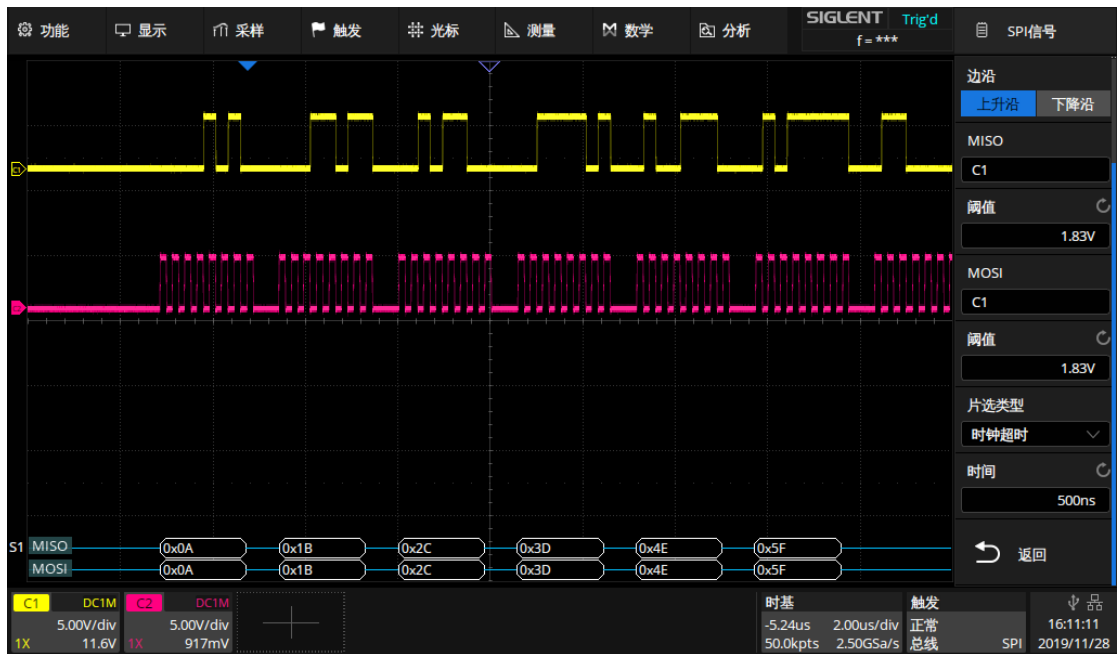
功能 显示 采样 触发 光标 测量 数学 分析 SIGLENT Trig'd f = *** SPI信号

边沿
上升沿 下降沿
MISO
C1
阈值
1.83V
MOSI
C1
阈值
1.83V
片选类型
时钟超时
时间
500ns
返回

S1 MISO 0x0A 0x1B 0x2C 0x3D 0x4E 0x5F
MOSI 0x0A 0x1B 0x2C 0x3D 0x4E 0x5F

C1 DC1M 5.00V/div 1X 11.6V
C2 DC1M 5.00V/div 1X 917mV

时基 -5.24us 2.00us/div 50.0kpts 2.50GSa/s
触发 正常 总线 SPI
16:11:11 2019/11/28